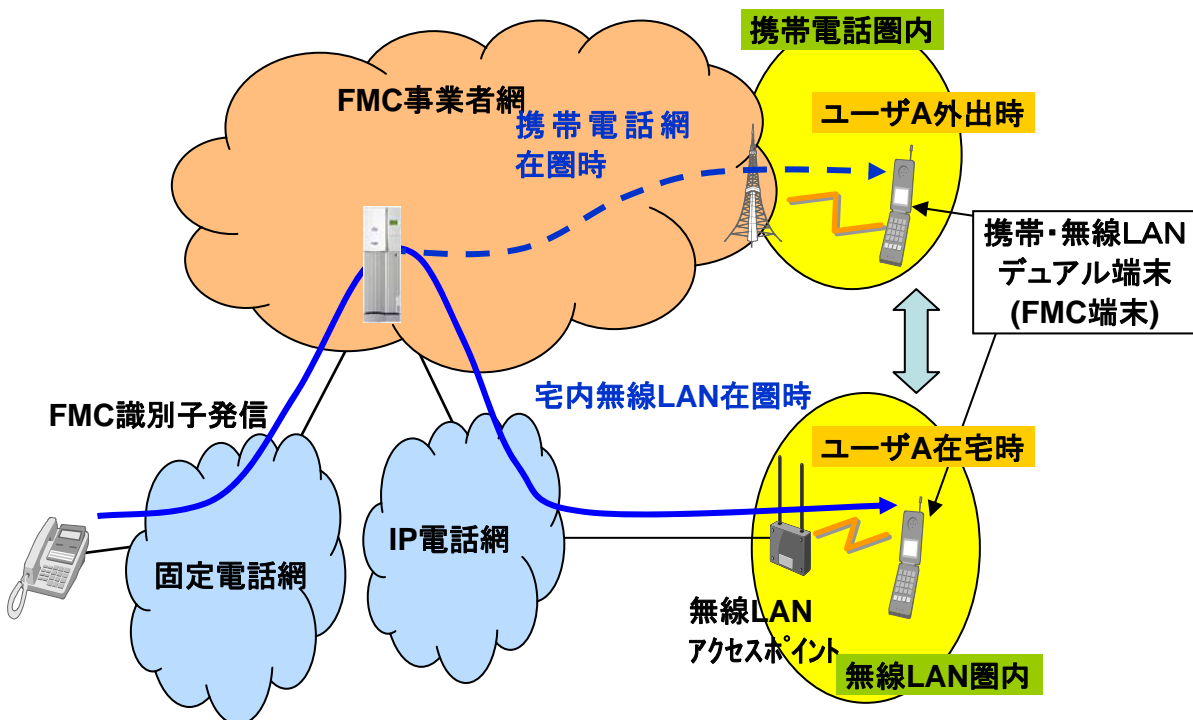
携帯電話圏内

FMC事業者網

携帯電話網
在圏時

ユーザA外出時

携帯・無線LAN
デュアル端末
(FMC端末)

宅内無線LAN在圏時

FMC識別子発信

ユーザA在宅時

IP電話網

固定電話網

無線LAN
アクセスポイント

無線LAN圏内